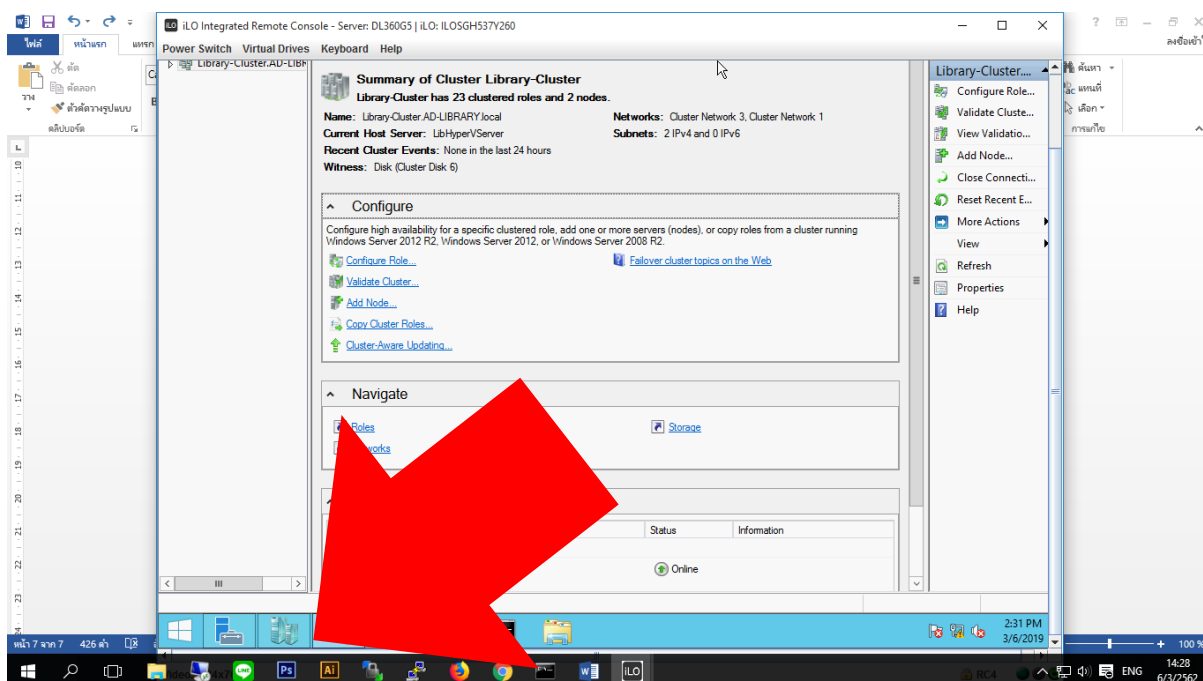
iLO Integrated Remote Console - Server: DL360G5 | iLO: ILOSGH537Y260

Power Switch Virtual Drives Keyboard Help

ไฟล์ หน้าแรก แทรก

ตัด
คัดลอก
ตัวคัดวางรูปแบบ
คลิปบอร์ด

ค้นหา
แทนที่
เลือก
การแก้ไข

ลงชื่อเข้า

Library-Cluster.AD-LIBR

Summary of Cluster Library-Cluster
Library-Cluster has 23 clustered roles and 2 nodes.

Name: Library-Cluster.AD-LIBRARY.local
Current Host Server: LibHyperVServer
Recent Cluster Events: None in the last 24 hours
Witness: Disk (Cluster Disk 6)

Networks: Cluster Network 3, Cluster Network 1
Subnets: 2 IPv4 and 0 IPv6

Configure

Configure high availability for a specific clustered role, add one or more servers (nodes), or copy roles from a cluster running Windows Server 2012 R2, Windows Server 2012, or Windows Server 2008 R2.

Configure Role...
Validate Cluster...
Add Node...
Copy Cluster Roles...
Cluster-Aware Updating...

Failover cluster topics on the Web

Navigate

Roles
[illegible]works
Storage

Status
Information
Online

Library-Cluster...
Configure Role...
Validate Cluste...
View Validatio...
Add Node...
Close Connecti...
Reset Recent E...
More Actions
View
Refresh
Properties
Help

2:31 PM
3/6/2019

หน้า 7 จาก 7 426 คำ

100 %

ENG
14:28
6/3/2562